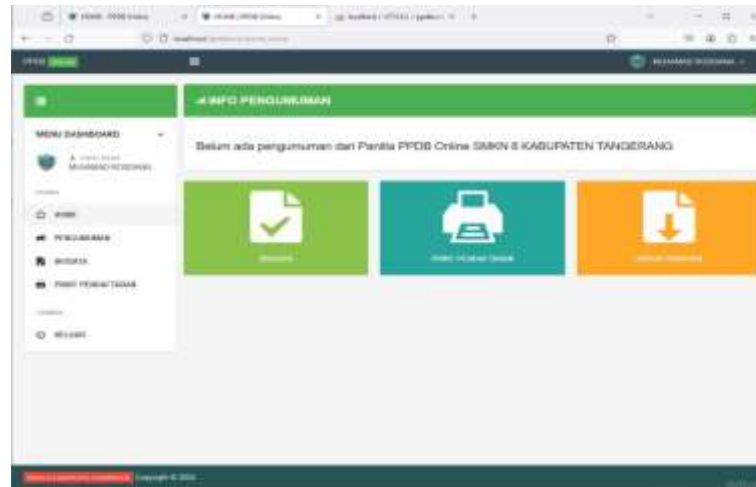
PPDB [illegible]

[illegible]

INFO PENGUMUMAN

MENU DASHBOARD

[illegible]
MUHAMAD ROSIDANA

HOME
PENGUMUMAN
BIODATA
PRINT PENDAFTARAN
KELUAR

Belum ada pengumuman dari Panitia PPDB Online SMKN 8 KABUPATEN TANGERANG

BIODATA
PRINT PENDAFTARAN
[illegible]

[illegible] Copyright © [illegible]